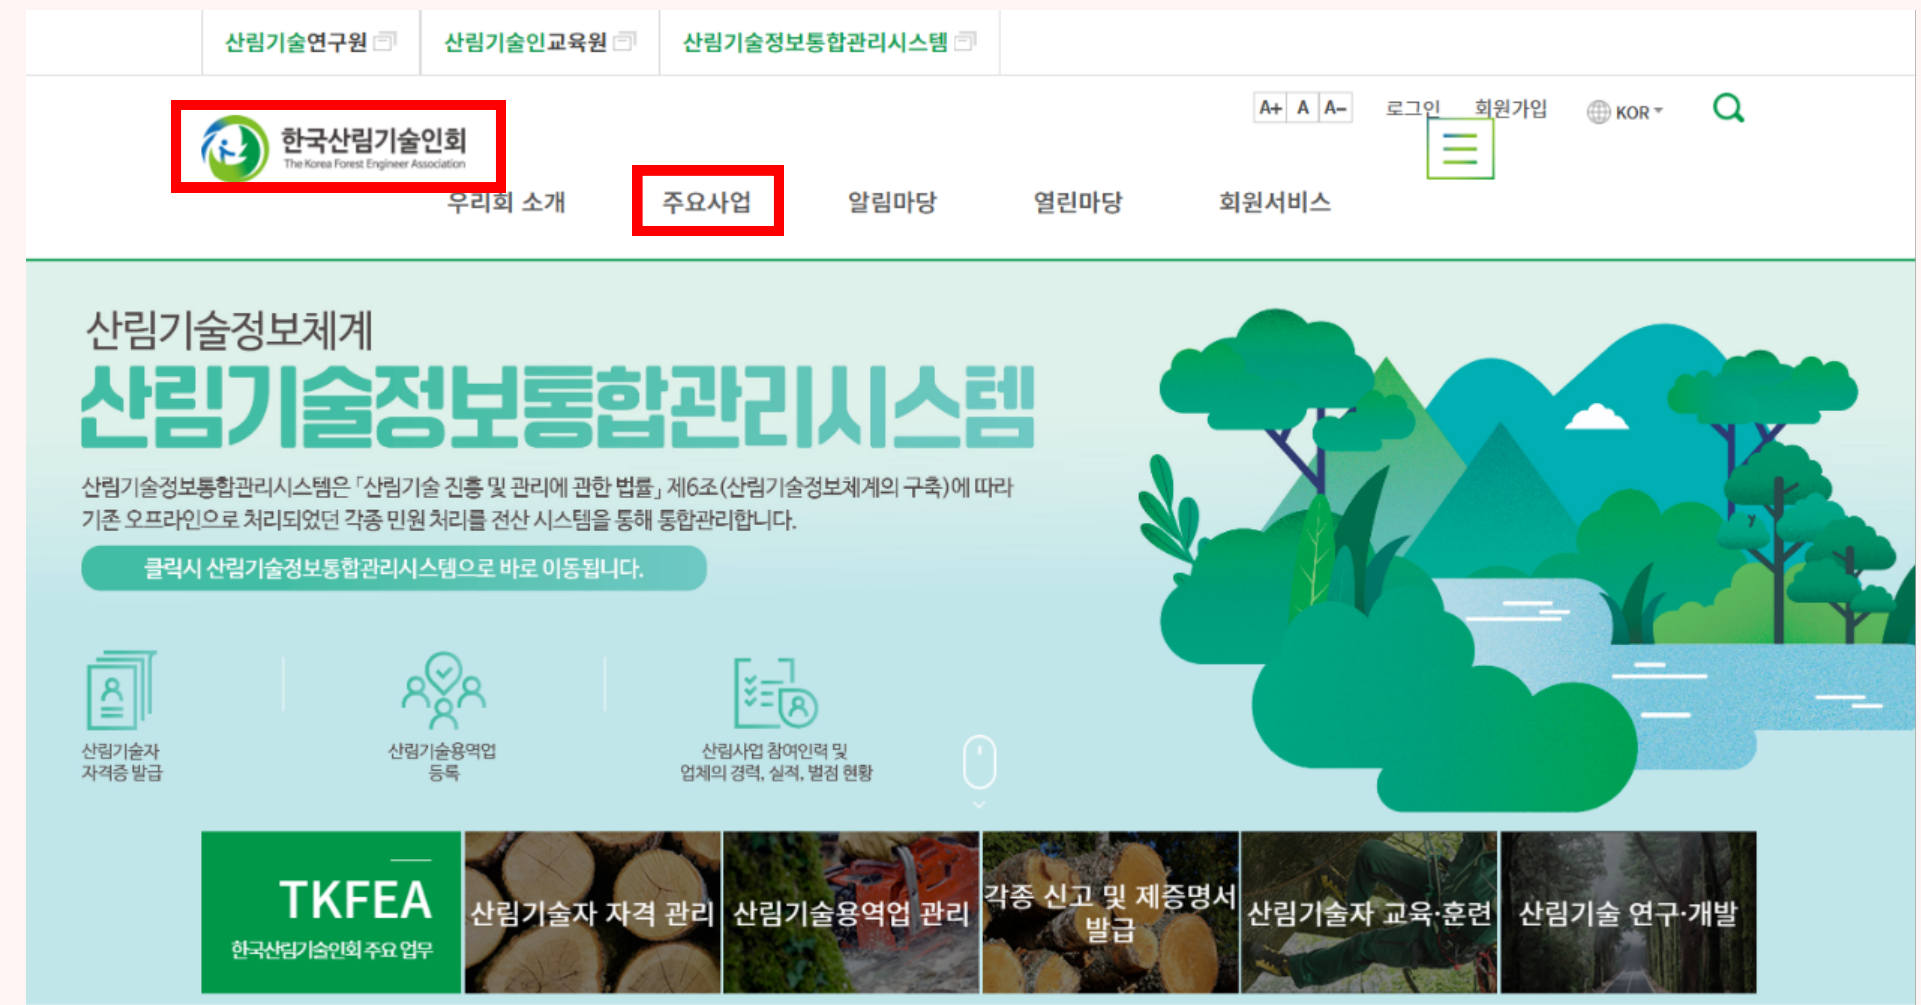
산림기술연구원 산림기술인교육원 산림기술정보통합관리시스템

A+ A A- 로그인 회원가입 KOR

한국산림기술인회
The Korea Forest Engineer Association

우리회 소개 주요사업 알림마당 열린마당 회원서비스

산림기술정보체계
산림기술정보통합관리시스템

산림기술정보통합관리시스템은 「산림기술 진흥 및 관리에 관한 법률」 제6조(산림기술정보체계의 구축)에 따라 기존 오프라인으로 처리되었던 각종 민원 처리를 전산 시스템을 통해 통합관리합니다.

클릭시 산림기술정보통합관리시스템으로 바로 이동됩니다.

산림기술자 자격증 발급

산림기술용역업 등록

산림사업 참여인력 및 업체의 경력, 실적, 벌점 현황

TKFEA
한국산림기술인회 주요 업무

산림기술자 자격 관리

산림기술용역업 관리

각종 신고 및 제증명서 발급

산림기술자 교육·훈련

산림기술 연구·개발